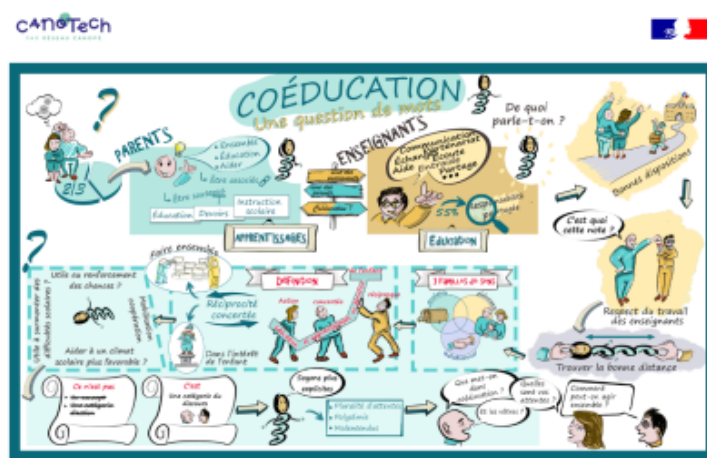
CANOTECH
PAR RÉSEAU CANOPÉ

COÉDUCATION
Une question de mots

PARENTS
• Ensemble
• Éducation
• Aider
• Être associé
Être associé
Être sociable
Éducation
Devoirs
Instruction scolaire
APPRENTISSAGES

ENSEIGNANTS
Communication
Partenariat
Échange
Écoute
Aide
Partage
...
55%
Éducation

De quoi parle-t-on ?

Bonnes dispositions

C'est quoi cette note ?

Respect du travail des enseignants

Trouver la bonne distance

Faire ensemble
Utile ou renforcement des chances ?
Aider à un climat scolaire plus favorable ?
Utile à surmonter les difficultés scolaires ?
Réciprocité concertée
Dans l'intérêt de l'enfant
DÉFINITION
Action
concertée
réciproque
3 FAMILLES DE SENS

Ce n'est pas
C'est
Une catégorie de discours
Soyons plus explicites
• Pluralité d'attentes
• Polysémie
• Malentendus

Que met-on dans coéducation ?
Quelles sont vos attentes ?
Et les vôtres ?
Comment peut-on agir ensemble ?